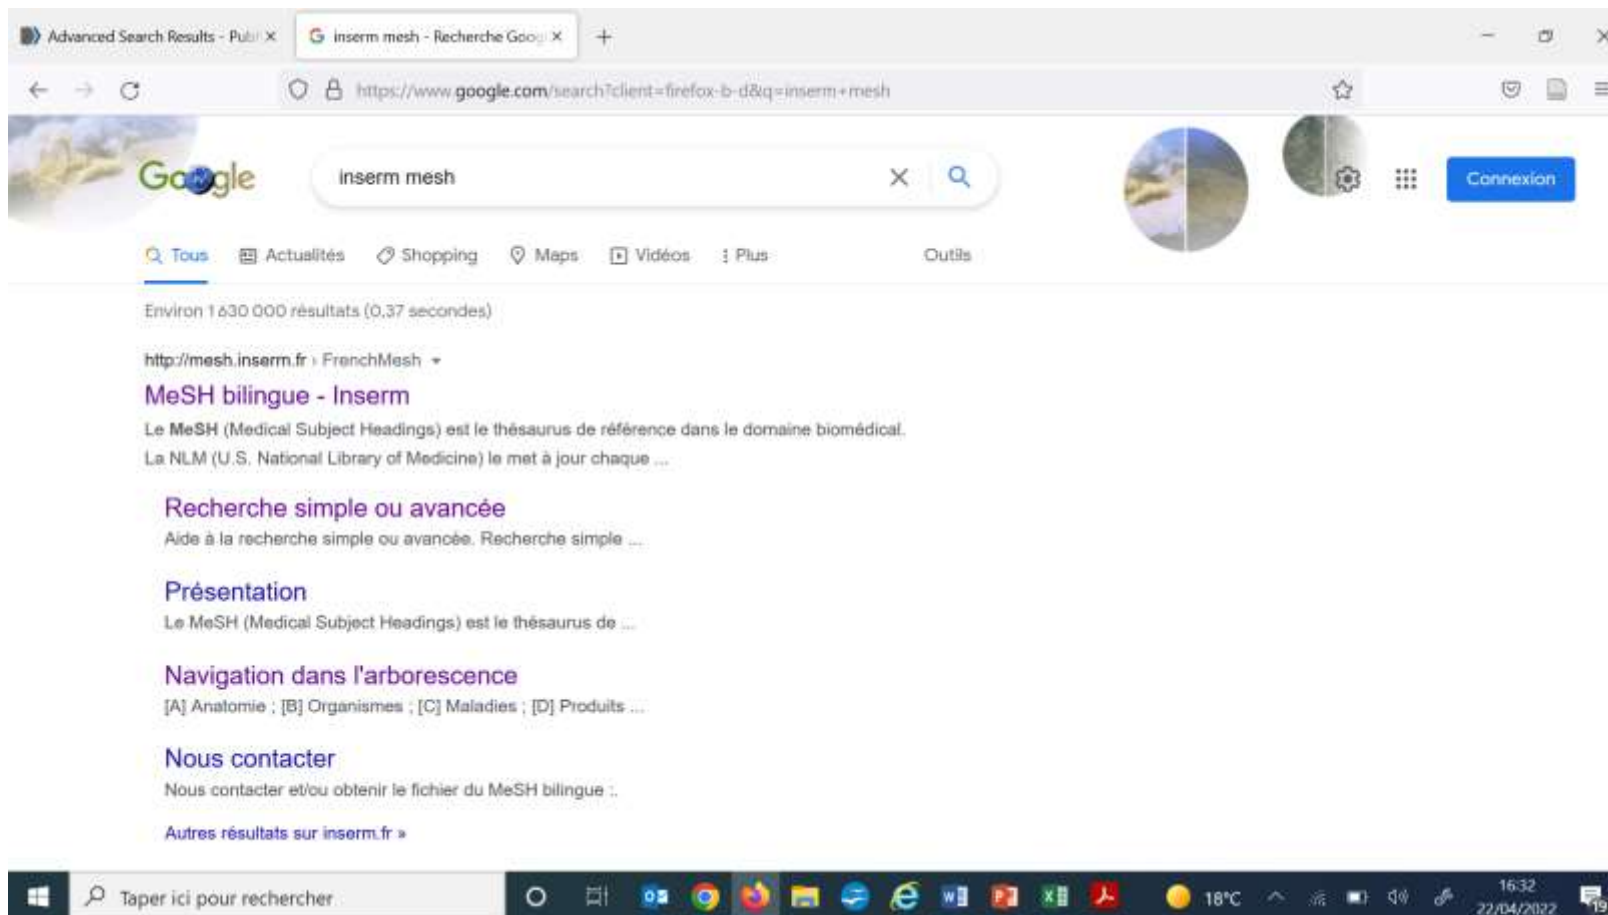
Advanced Search Results - Pub ×
inserm mesh - Recherche Goo ×
+

https://www.google.com/search?client=firefox-b-d&q=inserm+mesh

Google
inserm mesh
Connexion

Tous  Actualités  Shopping  Maps  Vidéos  Plus  Outils

Environ 1 630 000 résultats (0,37 secondes)

http://mesh.inserm.fr › FrenchMesh
MeSH bilingue - Inserm
Le MeSH (Medical Subject Headings) est le thésaurus de référence dans le domaine biomédical. La NLM (U.S. National Library of Medicine) le met à jour chaque ...

Recherche simple ou avancée
Aide à la recherche simple ou avancée. Recherche simple ...

Présentation
Le MeSH (Medical Subject Headings) est le thésaurus de ...

Navigation dans l'arborescence
[A] Anatomie ; [B] Organismes ; [C] Maladies ; [D] Produits ...

Nous contacter
Nous contacter et/ou obtenir le fichier du MeSH bilingue :.

Autres résultats sur inserm.fr »

Taper ici pour rechercher
18°C
16:32
22/04/2022
19